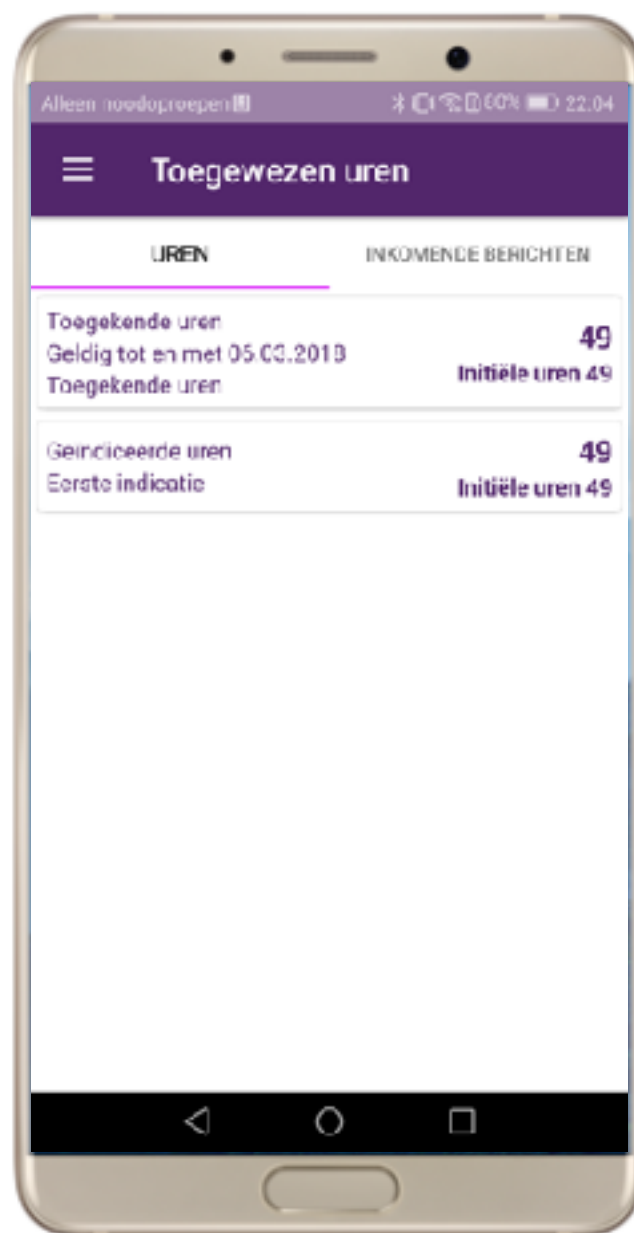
Alleen noodoproepen

60% 22.04

Toegewezen uren

UREN

INKOMENDE BERICHTEN

Toegekende uren
Geldig tot en met 05.03.2018
Toegekende uren

49
Initiële uren 49

Geïndiceerde uren
Eerste indicatie

49
Initiële uren 49